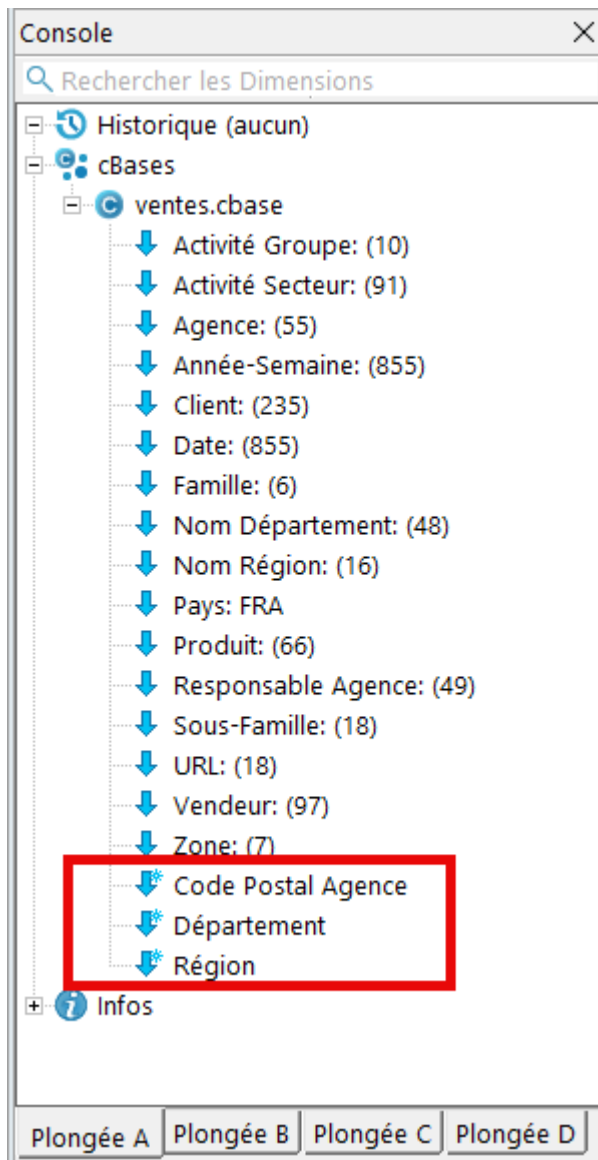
Console
Rechercher les Dimensions
Historique (aucun)
cBases
ventes.cbase
Activité Groupe: (10)
Activité Secteur: (91)
Agence: (55)
Année-Semaine: (855)
Client: (235)
Date: (855)
Famille: (6)
Nom Département: (48)
Nom Région: (16)
Pays: FRA
Produit: (66)
Responsable Agence: (49)
Sous-Famille: (18)
URL: (18)
Vendeur: (97)
Zone: (7)
Code Postal Agence
Département
Région
Infos
Plongée A
Plongée B
Plongée C
Plongée D